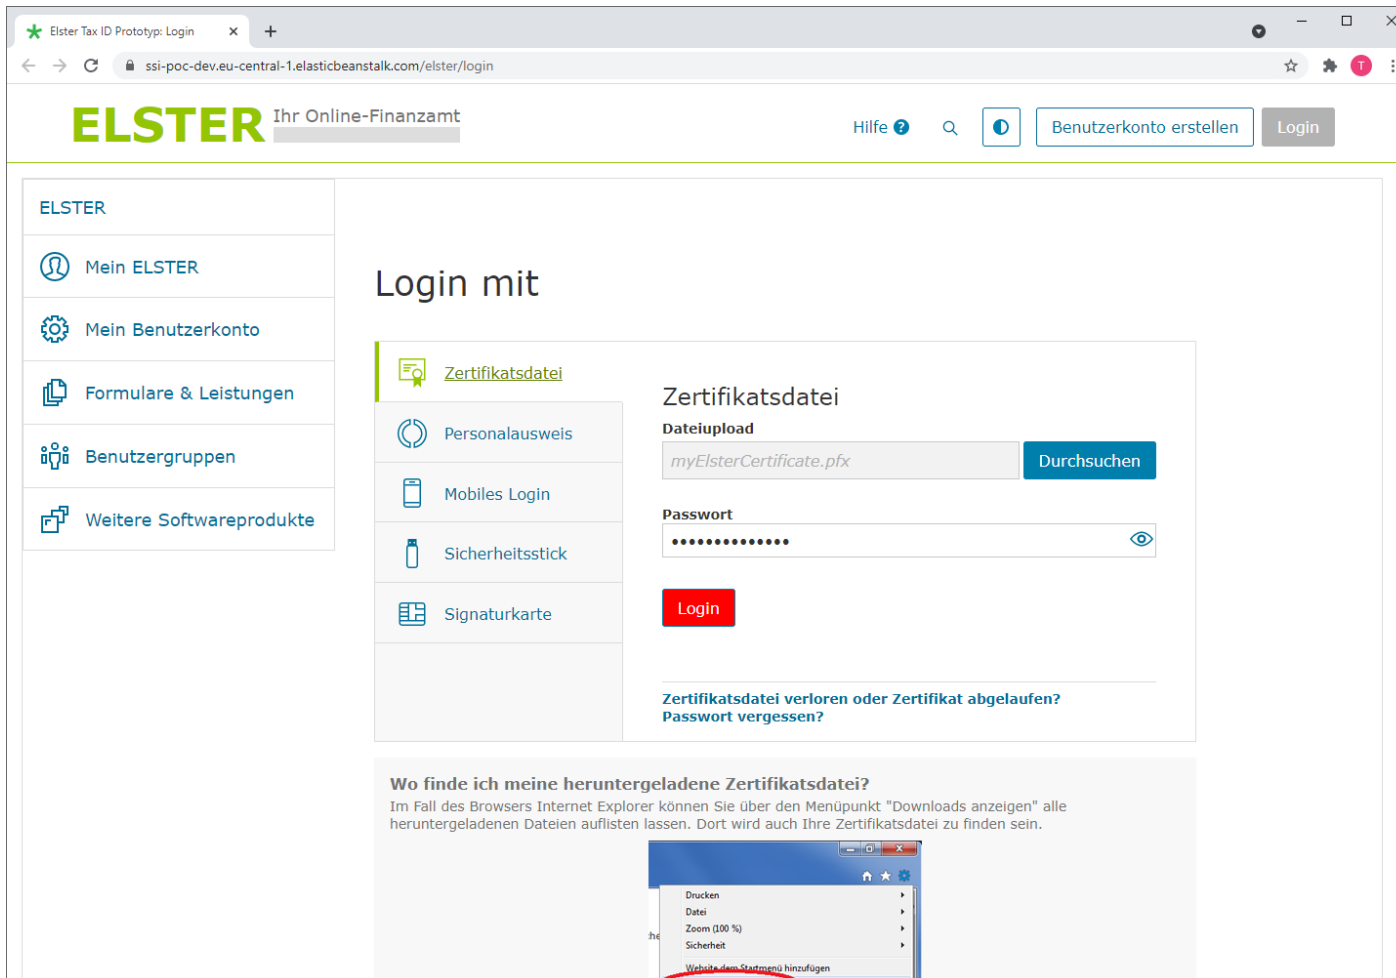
Elster Tax ID Prototyp: Login

ssi-poc-dev.eu-central-1.elasticbeanstalk.com/elster/login

ELSTER Ihr Online-Finanzamt

Hilfe

Benutzerkonto erstellen

Login

ELSTER

Mein ELSTER

Mein Benutzerkonto

Formulare & Leistungen

Benutzergruppen

Weitere Softwareprodukte

Login mit

Zertifikatsdatei

Personalausweis

Mobiles Login

Sicherheitsstick

Signaturkarte

Zertifikatsdatei

Dateiupload

myElsterCertificate.pfx

Durchsuchen

Passwort

••••••••••••••

Login

Zertifikatsdatei verloren oder Zertifikat abgelaufen?
Passwort vergessen?

Wo finde ich meine heruntergeladene Zertifikatsdatei?

Im Fall des Browsers Internet Explorer können Sie über den Menüpunkt "Downloads anzeigen" alle heruntergeladenen Dateien auflisten lassen. Dort wird auch Ihre Zertifikatsdatei zu finden sein.

Drucken
Datei
Zoom (100 %)
Sicherheit
Website dem Startmenü hinzufügen